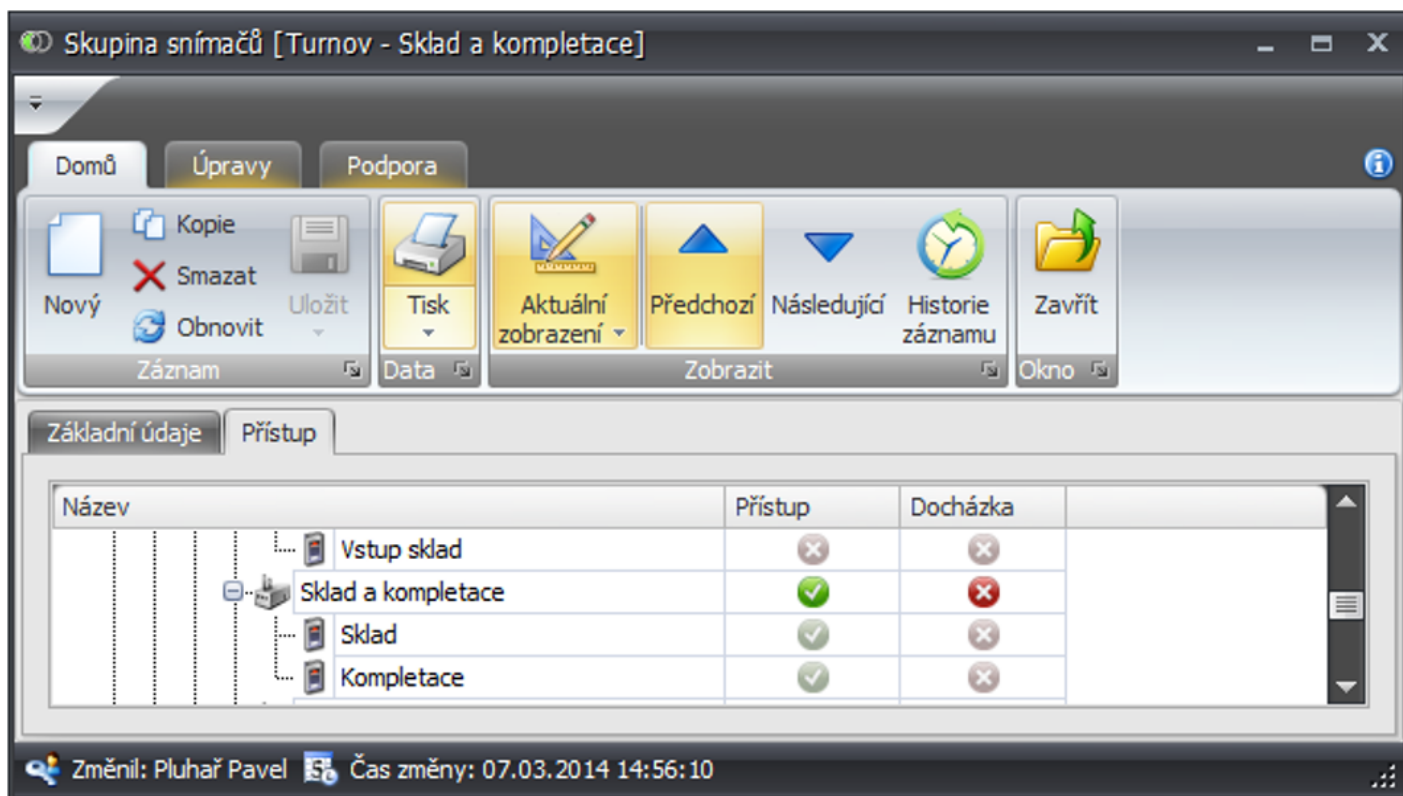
Skupina snímačů [Turnov - Sklad a kompletace]

Domů | Úpravy | Podpora

Nový
Kopie
Smazat
Obnovit
Uložit
Záznam

Tisk
Data

Aktuální zobrazení
Předchozí
Následující
Historie záznamu
Zobrazit

Zavřít
Okno

Základní údaje | Přístup

| Název | Přístup | Docházka |
|---|---|---|
| Vstup sklad | | |
| Sklad a kompletace | | |
| Sklad | | |
| Kompletace | | |

Změnil: Pluhař Pavel  Čas změny: 07.03.2014 14:56:10